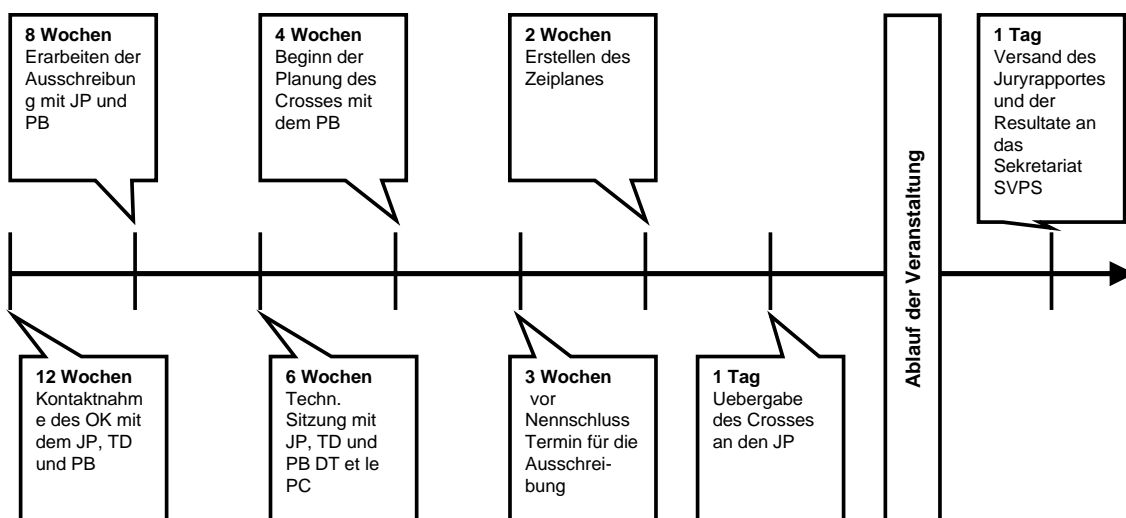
**8 Wochen**
Erarbeiten der Ausschreibung mit JP und PB

**4 Wochen**
Beginn der Planung des Crosses mit dem PB

**2 Wochen**
Erstellen des Zeiplanes

Ablauf der Veranstaltung

**1 Tag**
Versand des Juryrapportes und der Resultate an das Sekretariat SVPS

**12 Wochen**
Kontaktnahme des OK mit dem JP, TD und PB

**6 Wochen**
Techn. Sitzung mit JP, TD und PB DT et le PC

**3 Wochen**
vor Nennschluss Termin für die Ausschreibung

**1 Tag**
Uebergabe des Crosses an den JP